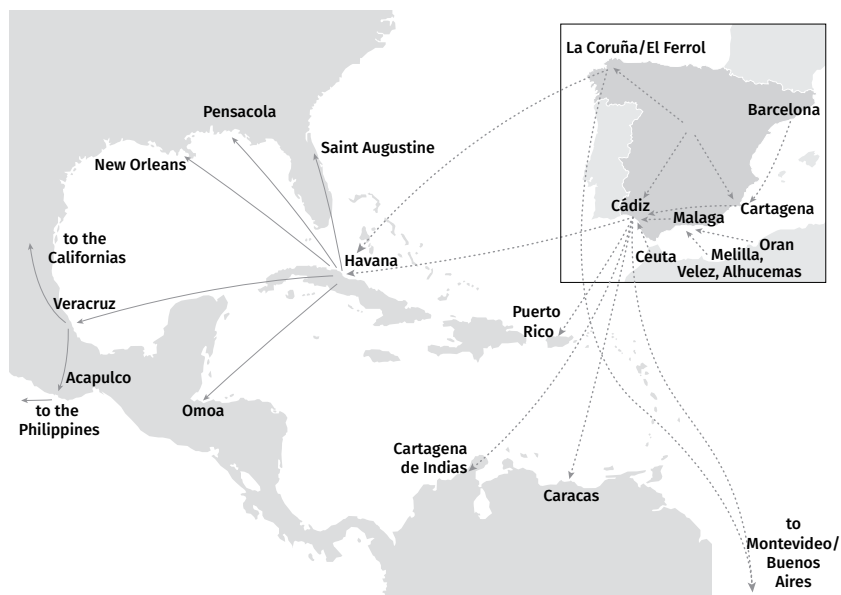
La Coruña/El Ferrol

Barcelona

Pensacola

Saint Augustine

New Orleans

Cádiz

Cartagena

Malaga

Oran

Melilla, Velez, Alhucemas

Ceuta

to the Californias

Havana

Veracruz

Puerto Rico

Acapulco

to the Philippines

Omoa

Cartagena de Indias

Caracas

to Montevideo/ Buenos Aires